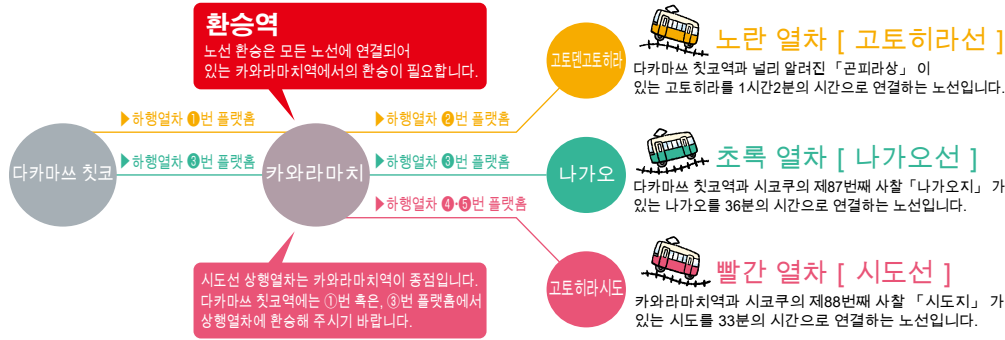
환승역
노선 환승은 모든 노선에 연결되어 있는 카와라마치역에서의 환승이 필요합니다.

다카마쓰 칫코

▶하행열차 ❶번 플랫홈
▶하행열차 ❸번 플랫홈

카와라마치

▶하행열차 ❷번 플랫홈
▶하행열차 ❸번 플랫홈
▶하행열차 ❹·❺번 플랫홈

시도선 상행열차는 카와라마치역이 종점입니다. 다카마쓰 칫코역에는 ①번 혹은, ③번 플랫홈에서 상행열차에 환승해 주시기 바랍니다.

고토덴고토히라

노란 열차 [ 고토히라선 ]
다카마쓰 칫코역과 널리 알려진 「곤피라상」 이 있는 고토히라를 1시간2분의 시간으로 연결하는 노선입니다.

나가오

초록 열차 [ 나가오선 ]
다카마쓰 칫코역과 시코쿠의 제87번째 사찰「나가오지」 가 있는 나가오를 36분의 시간으로 연결하는 노선입니다.

고토히라시도

빨간 열차 [ 시도선 ]
카와라마치역과 시코쿠의 제88번째 사찰 「시도지」 가 있는 시도를 33분의 시간으로 연결하는 노선입니다.